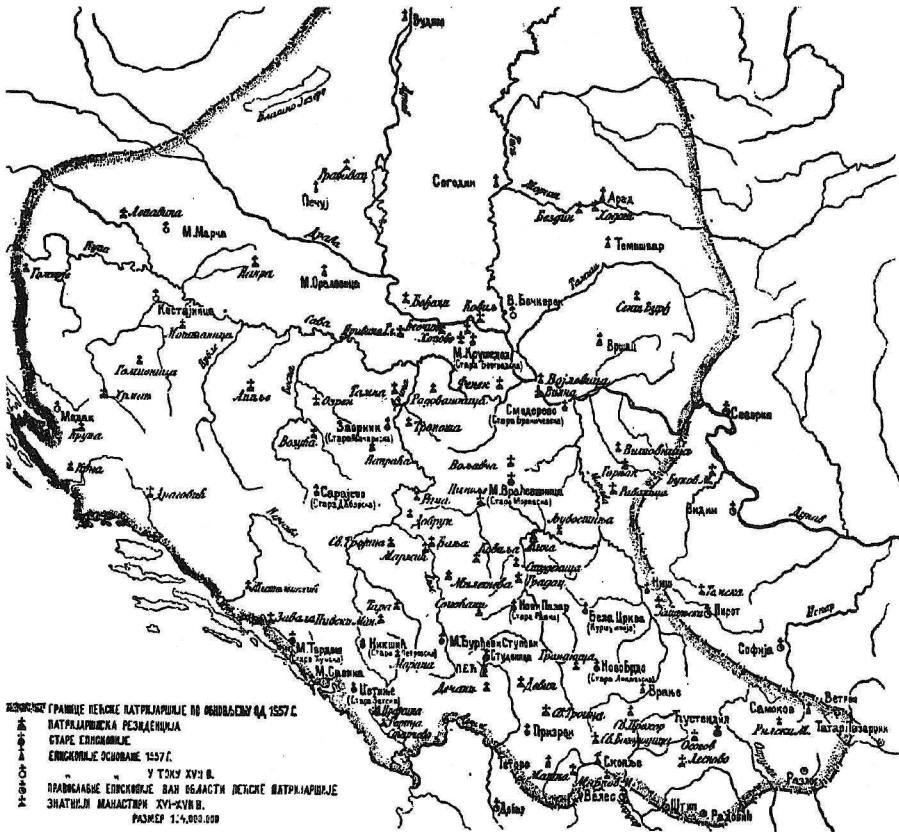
Будим
Блатно Језеро
Сегедин
Бравовац
Печуј
Марош
Арад
Ходош
Безбин
Ловашка
М. Марча
Драва
Темишвар
Купа
Гомирје
Јакуб
М. Ореловица
Тамиш
Сента Ђурђ
Костајница
Бођани
Ковиљ
В. Бечкерек
Сава
Крушедол
Беочин
Хопово
Вршац
Костајница
Гомионица
Крупа
Кримић
Липље
Врбас
Дрина
М. Крушедол (Старо Београдско)
Фенек
Тавна
Озрен
Раковица
Вojловица
Винча
Смедерево (Старо Браничевско)
Сварница
Зворник (Старо Зворничко)
Троноша
Лавра
Вазука
Влаховац
Мадак
Драгање
Морава
Вишевчанца
Крупа
Пераћ
Горњак
Раваница
Дунав
Буково
Видин
Драговић
Сарајево (Старо Дабросанско)
Рача
Шиште
Шиштан
М. Враћевшница (Старо Моравичко)
Добрун
Лубостиња
Св. Тројица
Бања
Ковиљ
Жича
Милешева
Студеница
Градац
Морача
Ниш
Тимок
Сињак
Пирот
Никшић
Тврдош
Пивска Ман.
Бела Црква
Нови Пазар (Старо Рашко)
Никшић (Старо Херцеговачко)
Морача
Сопоћани
Искар
Неретва
М. Тврдош (Старо Захумско)
М. Савина
М. Ђурђеви Ступови
Студеница
Софија
ПЕЋ
Грачаница
Новобрдо (Старо Липљанско)
Цетиње (Старо Зетско)
Пештра
Старчево
Дечани
Дебар
Врање
Ветрен
Самоков
Рилски М.
Татар Пазарџик
Кустендил
Призрен
Св. Прохор
Св. Тројица
Осогово
Скопље
Лесново
Тетово
Марков
Велес
Дебар
Штип
Радовиш
Разлог
Ка
Вардар
ГРАНИЦЕ ПЕЋСКЕ ПАТРИЈАРШИЈЕ ПО ОБНОВЉЕЊУ ОД 1557 Г.
ПАТРИЈАРШИСКА РЕЗИДЕНЦИЈА
СТАРЕ ЕПИСКОПИЈЕ
ЕПИСКОПИЈЕ ОСНОВАНЕ 1557 Г.
" " У ТОКУ XVII В.
ПРАВОСЛАВНЕ ЕПИСКОПИЈЕ ВАН ОБЛАСТИ ПЕЋСКЕ ПАТРИЈАРШИЈЕ
ЗНАТНИЈИ МАНАСТИРИ XVI-XVII В.
РАЗМЕР 1:4,000.000